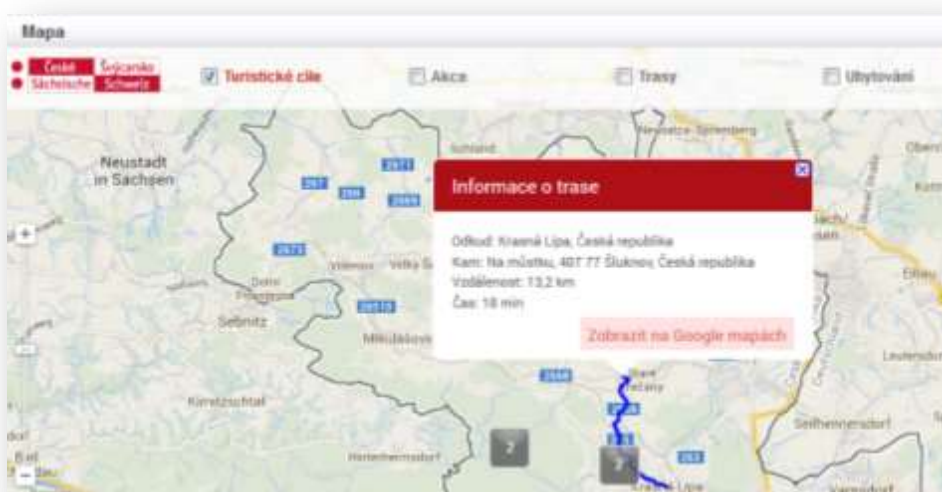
Mapa

České Švýcarsko
Sächsische Schweiz

Turistické cíle

Akce

Trasy

Ubytování

Neustadt in Sachsen

Sebnitz

Mikulášovice

Kirnitzschtal

Informace o trase

Odkud: Krasná Lípa, Česká republika
Kam: Na můstku, 407 77 Šluknov, Česká republika
Vzdálenost: 13,2 km
Čas: 18 min

Zobrazit na Google mapách

Seifhennersdorf

Krásná Lípa

2

7

+

−